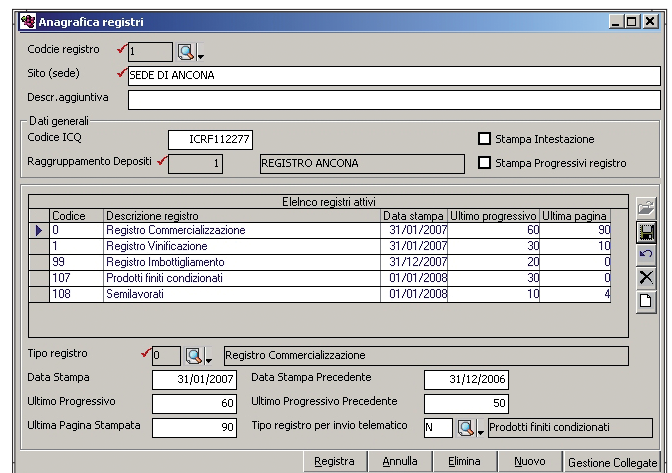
Anagrafica registri

Codcie registro 1
Sito (sede) SEDE DI ANCONA
Descr.aggiuntiva

Dati generali
Codice ICQ ICRF112277
Stampa Intestazione
Raggruppamento Depositi 1 REGISTRO ANCONA
Stampa Progressivi registro

Elelnco registri attivi

| Codice | Descrizione registro | Data stampa | Ultimo progressivo | Ultima pagina |
|---|---|---|---|---|
| 0 | Registro Commercializzazione | 31/01/2007 | 60 | 90 |
| 1 | Registro Vinificazione | 31/01/2007 | 30 | 10 |
| 99 | Registro Imbottigliamento | 31/12/2007 | 20 | 0 |
| 107 | Prodotti finiti condizionati | 01/01/2008 | 30 | 0 |
| 108 | Semilavorati | 01/01/2008 | 10 | 4 |

Tipo registro 0 Registro Commercializzazione
Data Stampa 31/01/2007
Data Stampa Precedente 31/12/2006
Ultimo Progressivo 60
Ultimo Progressivo Precedente 50
Ultima Pagina Stampata 90
Tipo registro per invio telematico N Prodotti finiti condizionati

Registra Annulla Elimina Nuovo Gestione Collegate